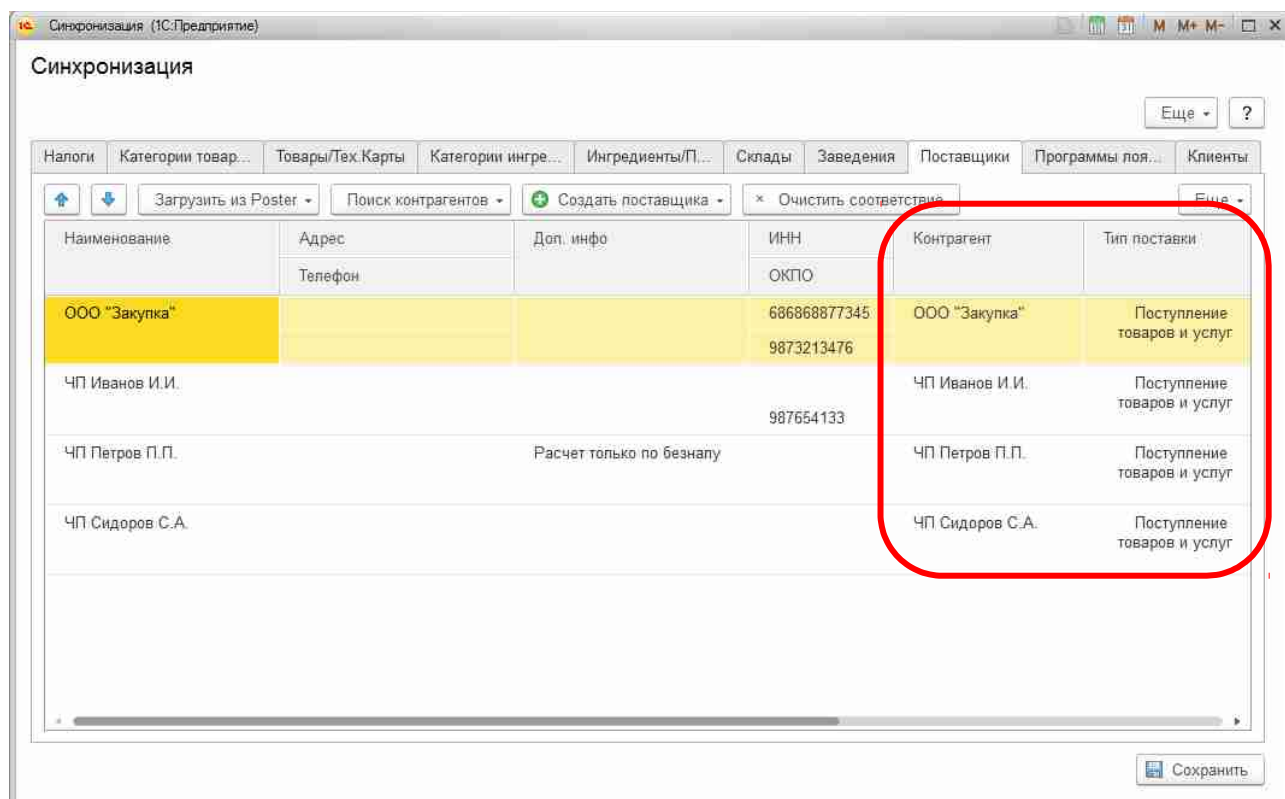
Синхронизация (1С:Предприятие)

M M+ M−

Синхронизация

Еще ▾ ?

Налоги | Категории товар... | Товары/Тех.Карты | Категории ингре... | Ингредиенты/П... | Склады | Заведения | Поставщики | Программы лоя... | Клиенты

Загрузить из Poster ▾ | Поиск контрагентов ▾ | Создать поставщика ▾ | × Очистить соответствие | Еще ▾

| Наименование | Адрес / Телефон | Доп. инфо | ИНН / ОКПО | Контрагент | Тип поставки |
|---|---|---|---|---|---|
| ООО "Закупка" | | | 686868877345 / 9873213476 | ООО "Закупка" | Поступление товаров и услуг |
| ЧП Иванов И.И. | | | 987654133 | ЧП Иванов И.И. | Поступление товаров и услуг |
| ЧП Петров П.П. | | Расчет только по безналу | | ЧП Петров П.П. | Поступление товаров и услуг |
| ЧП Сидоров С.А. | | | | ЧП Сидоров С.А. | Поступление товаров и услуг |

Сохранить